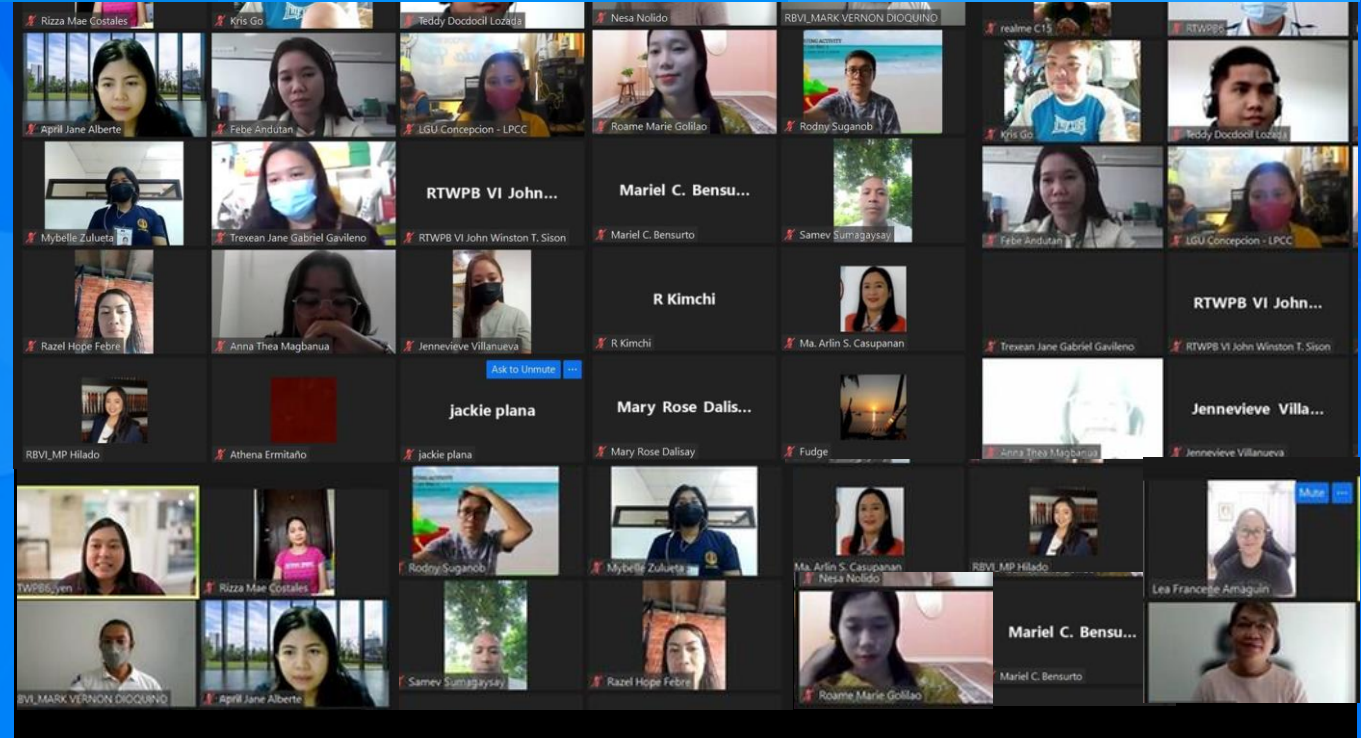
Rizza Mae Costales
Kris Go
Teddy Docdocil Lozada
Nesa Nolido
RBVI_MARK VERNON DIOQUINO
realme C15
RTWPB6
April Jane Alberte
Febe Andutan
LGU Concepcion - LPCC
Roame Marie Golilao
Rodny Suganob
Kris Go
Teddy Docdocil Lozada
Mybelle Zulueta
Trexean Jane Gabriel Gavileno
RTWPB VI John...
RTWPB VI John Winston T. Sison
Mariel C. Bensu...
Mariel C. Bensurto
Samev Sumagaysay
Febe Andutan
LGU Concepcion - LPCC
Razel Hope Febre
Anna Thea Magbanua
Jennevieve Villanueva
R Kimchi
R Kimchi
Ma. Arlin S. Casupanan
Trexean Jane Gabriel Gavileno
RTWPB VI John...
RTWPB VI John Winston T. Sison
Ask to Unmute
RBVI_MP Hilado
Athena Ermitaño
jackie plana
jackie plana
Mary Rose Dalis...
Mary Rose Dalisay
Fudge
Anna Thea Magbanua
Jennevieve Villa...
Jennevieve Villanueva
Mute
TWPB6_yen
Rizza Mae Costales
Rodny Suganob
Mybelle Zulueta
Ma. Arlin S. Casupanan
RBVI_MP Hilado
Lea Francelle Amaguin
Nesa Nolido
RBVI_MARK VERNON DIOQUINO
April Jane Alberte
Samev Sumagaysay
Razel Hope Febre
Roame Marie Golilao
Mariel C. Bensu...
Mariel C. Bensurto